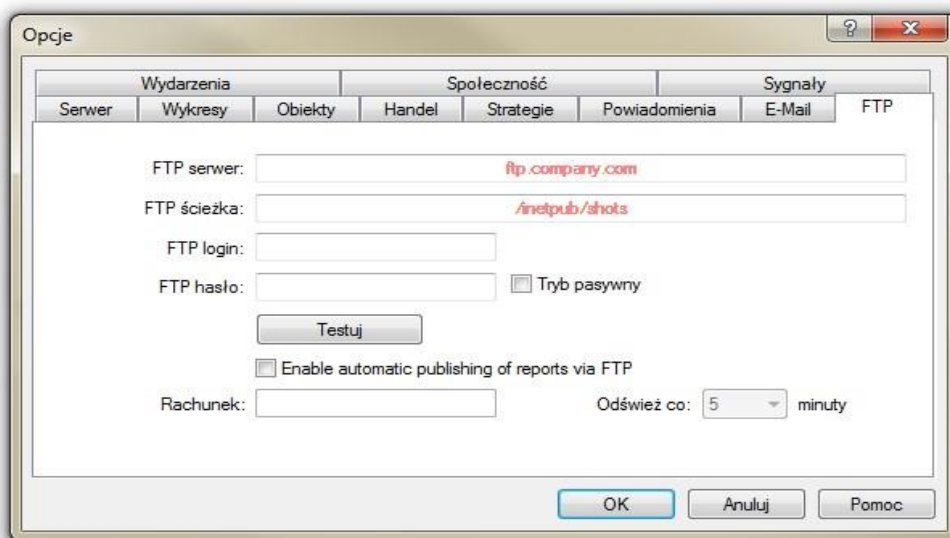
Opcje

?

Wydarzenia | Społeczność | Sygnały
Serwer | Wykresy | Obiekty | Handel | Strategie | Powiadomienia | E-Mail | FTP

FTP serwer: ftp.company.com
FTP ścieżka: /inetpub/shots
FTP login:
FTP hasło:
Tryb pasywny
Testuj
Enable automatic publishing of reports via FTP
Rachunek:
Odśwież co: 5 minuty

OK
Anuluj
Pomoc